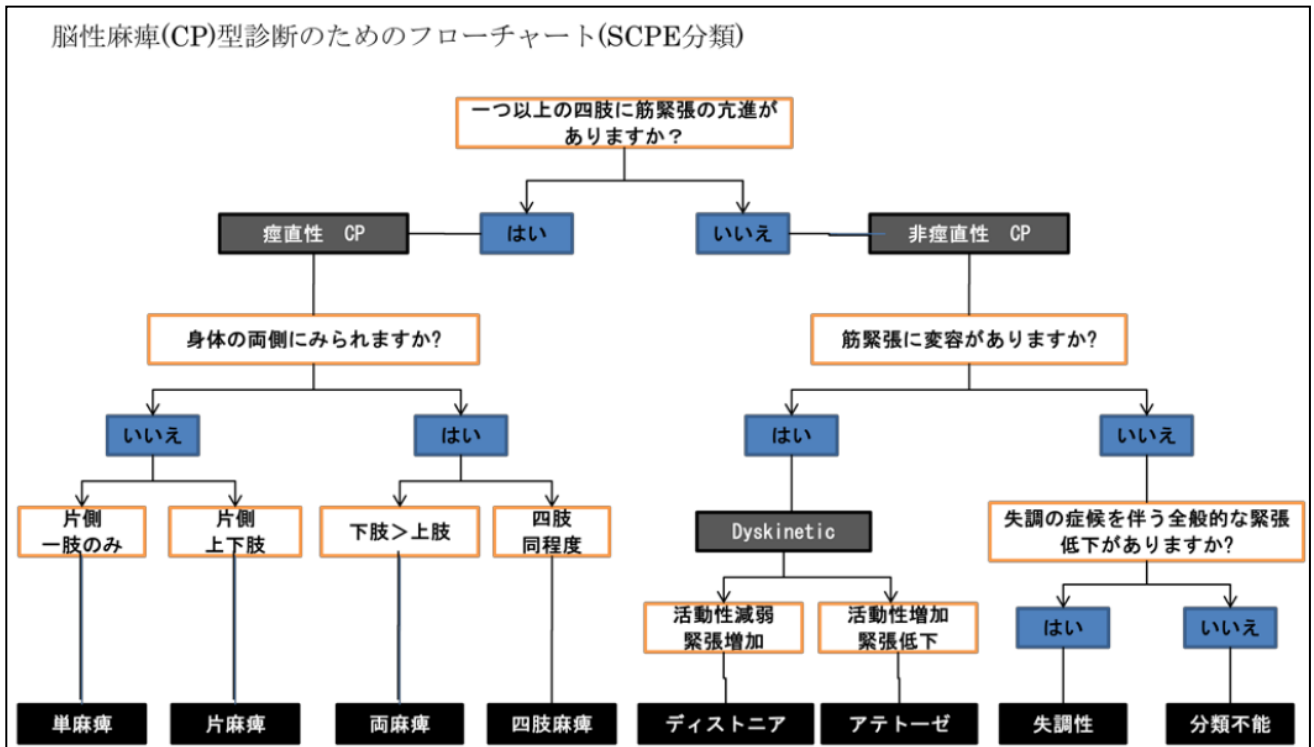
脳性麻痺(CP)型診断のためのフローチャート(SCPE分類)

一つ以上の四肢に筋緊張の亢進がありますか?

痙直性　CP

はい

いいえ

非痙直性　CP

身体の両側にみられますか?

筋緊張に変容がありますか?

いいえ

はい

はい

いいえ

片側
一肢のみ

片側
上下肢

下肢＞上肢

四肢
同程度

Dyskinetic

失調の症候を伴う全般的な緊張低下がありますか?

活動性減弱
緊張増加

活動性増加
緊張低下

はい

いいえ

単麻痺

片麻痺

両麻痺

四肢麻痺

ディストニア

アテトーゼ

失調性

分類不能